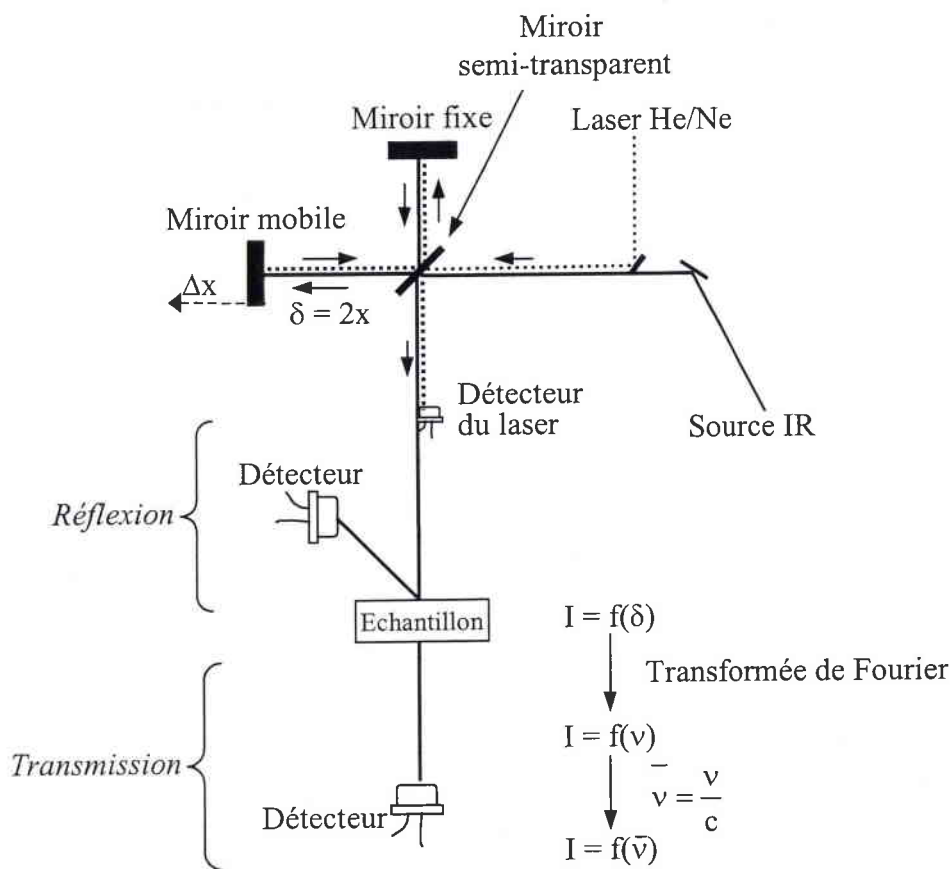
Miroir semi-transparent

Miroir fixe

Laser He/Ne

Miroir mobile

$\Delta x$

$\delta = 2x$

Détecteur du laser

Source IR

Détecteur

Réflexion

Echantillon

$I = f(\delta)$

Transformée de Fourier

$I = f(\nu)$

$\bar{\nu} = \frac{\nu}{c}$

Transmission

Détecteur

$I = f(\bar{\nu})$